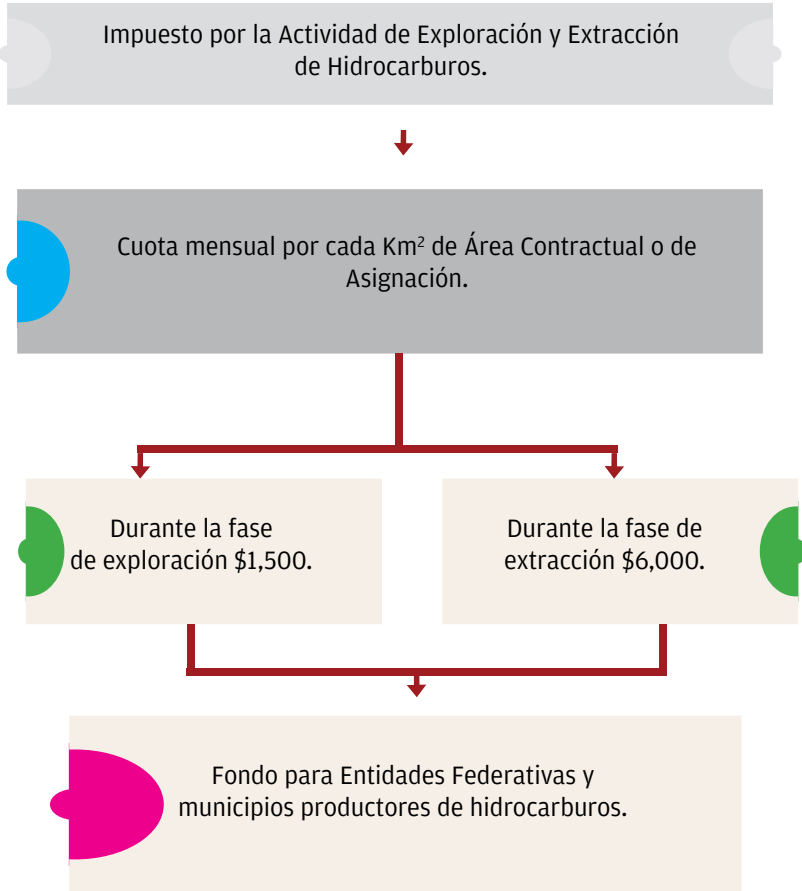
Impuesto por la Actividad de Exploración y Extracción de Hidrocarburos.

Cuota mensual por cada Km$^2$ de Área Contractual o de Asignación.

Durante la fase de exploración $1,500.

Durante la fase de extracción $6,000.

Fondo para Entidades Federativas y municipios productores de hidrocarburos.